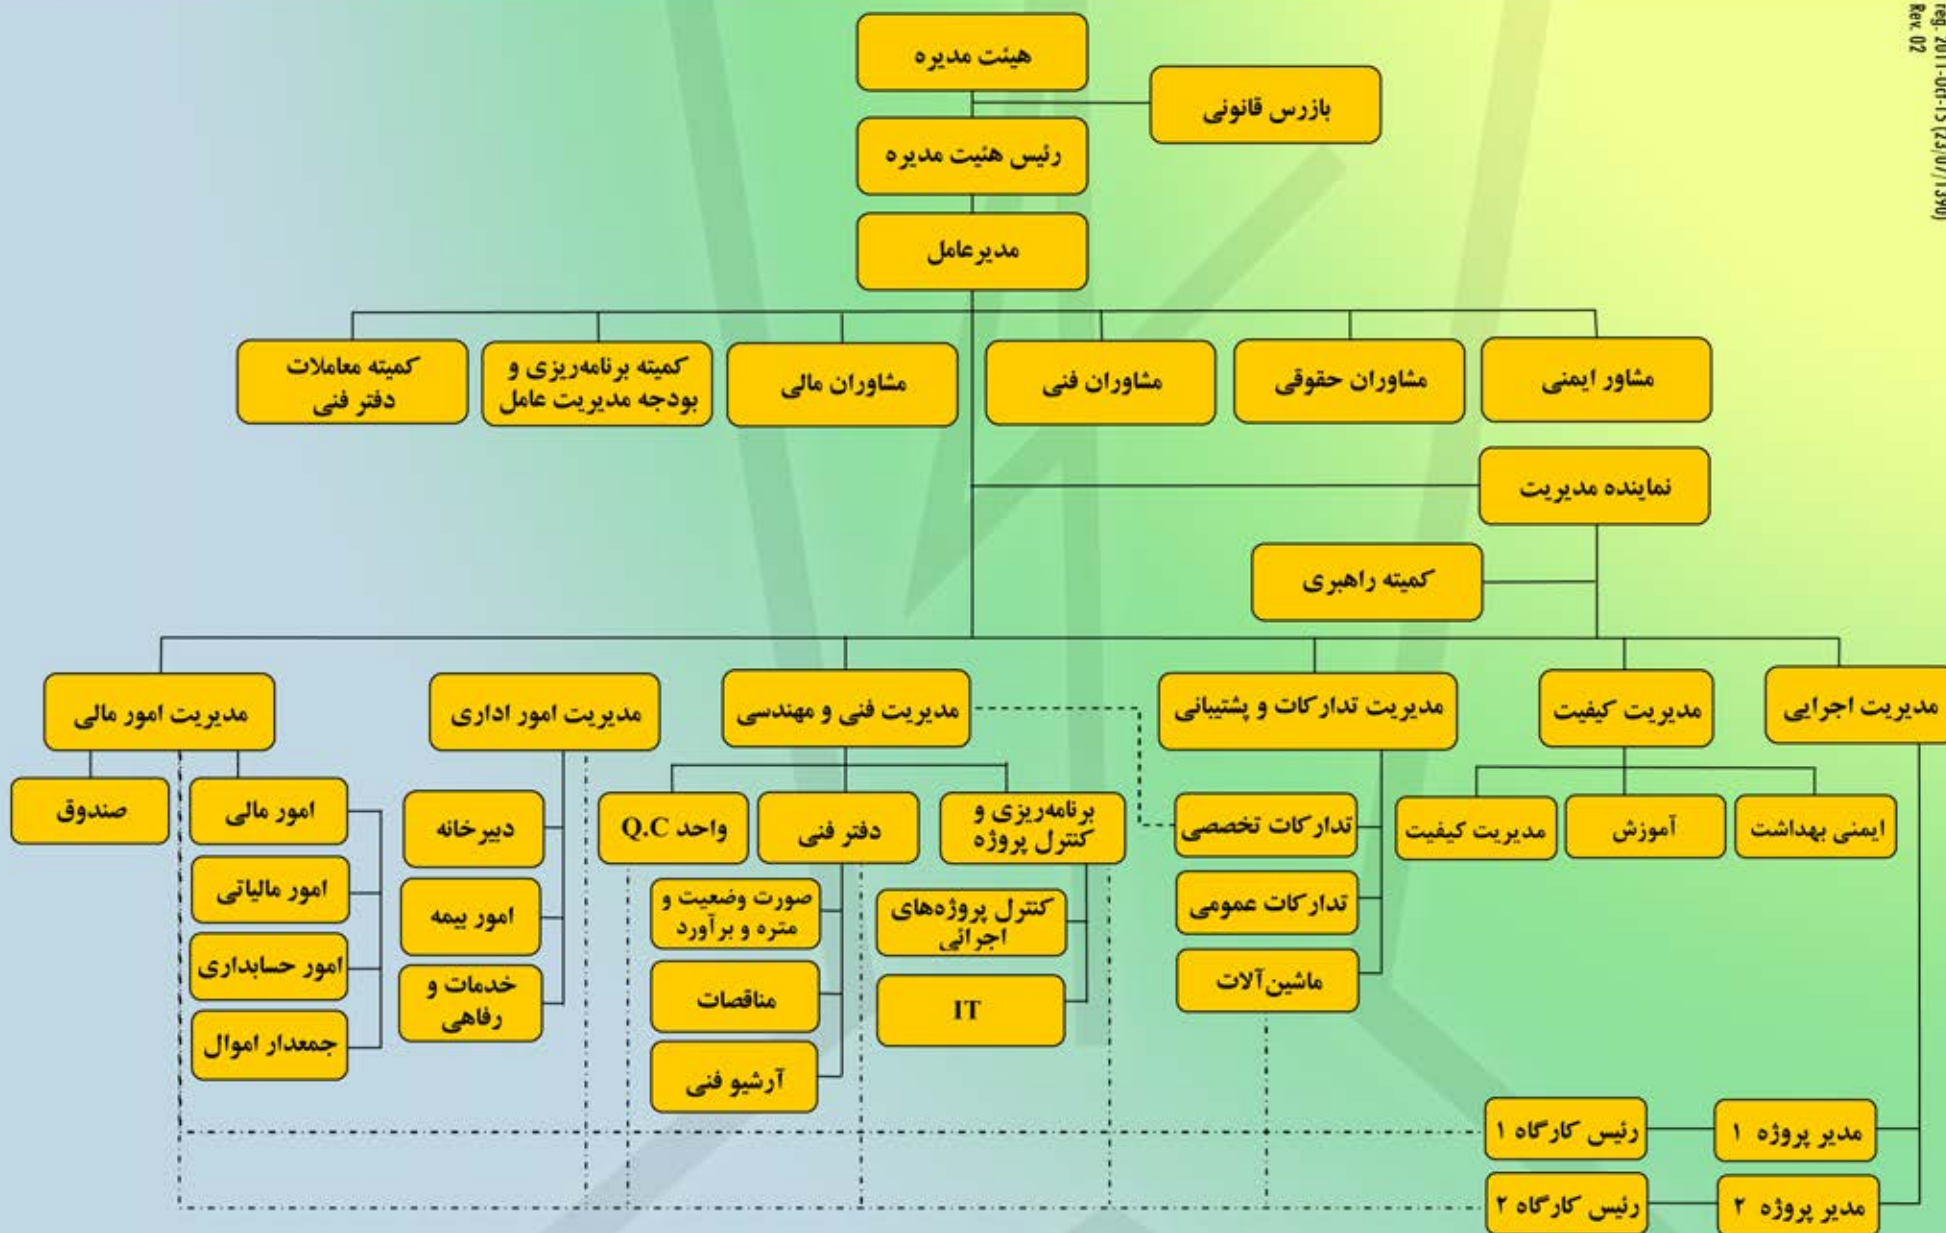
reg. 2011-OCT-15 (23/07/1390)
Rev. 02

هیئت مدیره

بازرس قانونی

رئیس هئیت مدیره

مدیرعامل

کمیته معاملات دفتر فنی

کمیته برنامه‌ریزی و بودجه مدیریت عامل

مشاوران مالی

مشاوران فنی

مشاوران حقوقی

مشاور ایمنی

نماینده مدیریت

کمیته راهبری

مدیریت امور مالی

مدیریت امور اداری

مدیریت فنی و مهندسی

مدیریت تدارکات و پشتیبانی

مدیریت کیفیت

مدیریت اجرایی

صندوق

امور مالی

امور مالیاتی

امور حسابداری

جمعدار اموال

دبیرخانه

امور بیمه

خدمات و رفاهی

واحد Q.C

دفتر فنی

صورت وضعیت و متره و برآورد

مناقصات

آرشیو فنی

برنامه‌ریزی و کنترل پروژه

کنترل پروژه‌های اجرائی

IT

تدارکات تخصصی

تدارکات عمومی

ماشین‌آلات

مدیریت کیفیت

آموزش

ایمنی بهداشت

رئیس کارگاه ۱

مدیر پروژه ۱

رئیس کارگاه ۲

مدیر پروژه ۲